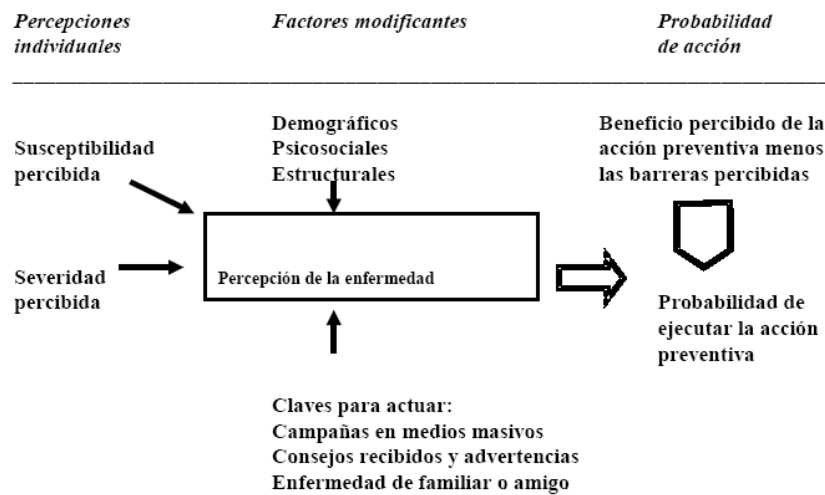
Percepciones individuales

Factores modificantes

Probabilidad de acción

Susceptibilidad percibida

Severidad percibida

Demográficos
Psicosociales
Estructurales

Percepción de la enfermedad

Claves para actuar:
Campañas en medios masivos
Consejos recibidos y advertencias
Enfermedad de familiar o amigo

Beneficio percibido de la acción preventiva menos las barreras percibidas

Probabilidad de ejecutar la acción preventiva